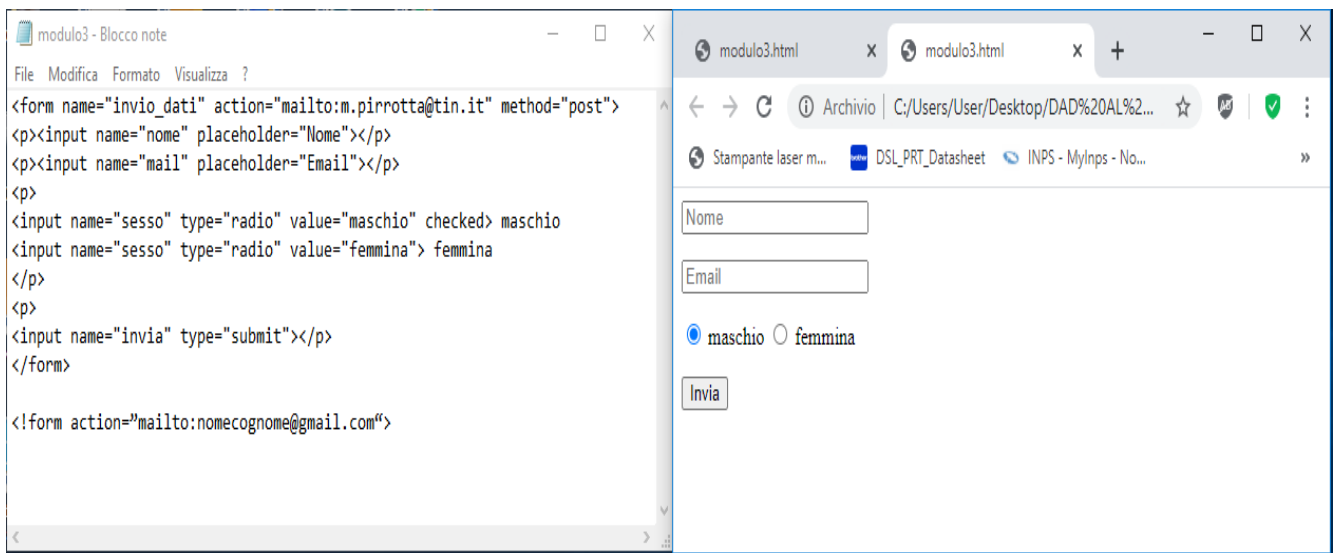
modulo3 - Blocco note

File Modifica Formato Visualizza ?

<form name="invio_dati" action="mailto:m.pirrotta@tin.it" method="post">
<p><input name="nome" placeholder="Nome"></p>
<p><input name="mail" placeholder="Email"></p>
<p>
<input name="sesso" type="radio" value="maschio" checked> maschio
<input name="sesso" type="radio" value="femmina"> femmina
</p>
<p>
<input name="invia" type="submit"></p>
</form>

<!form action="mailto:nomecognome@gmail.com“>

modulo3.html × modulo3.html × +

Archivio | C:/Users/User/Desktop/DAD%20AL%2...

Stampante laser m... DSL_PRT_Datasheet INPS - MyInps - No... »

Nome

Email

maschio femmina

Invia